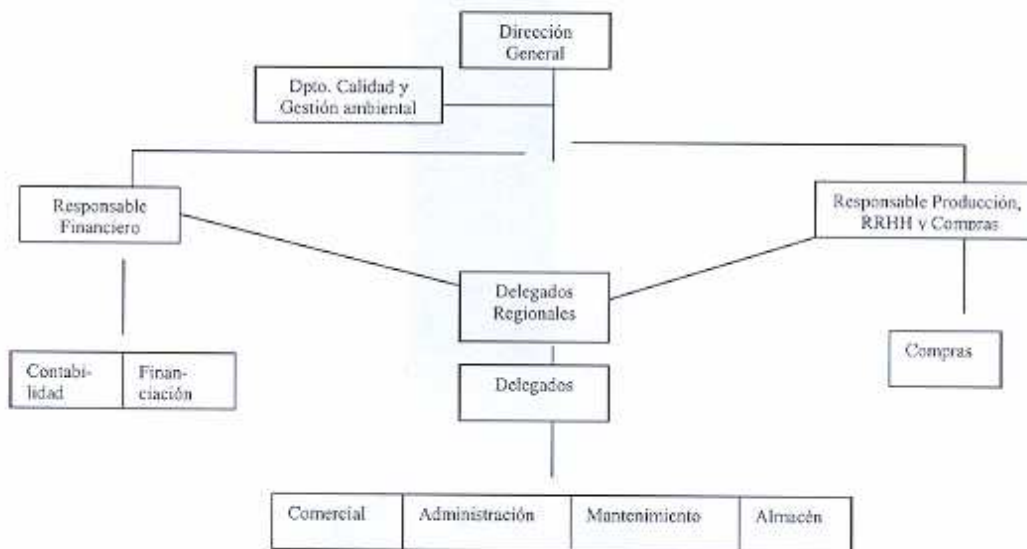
Dirección General

Dpto. Calidad y Gestión ambiental

Responsable Financiero

Responsable Producción, RRHH y Compras

Delegados Regionales

Contabilidad

Financiación

Delegados

Compras

Comercial

Administración

Mantenimiento

Almacén